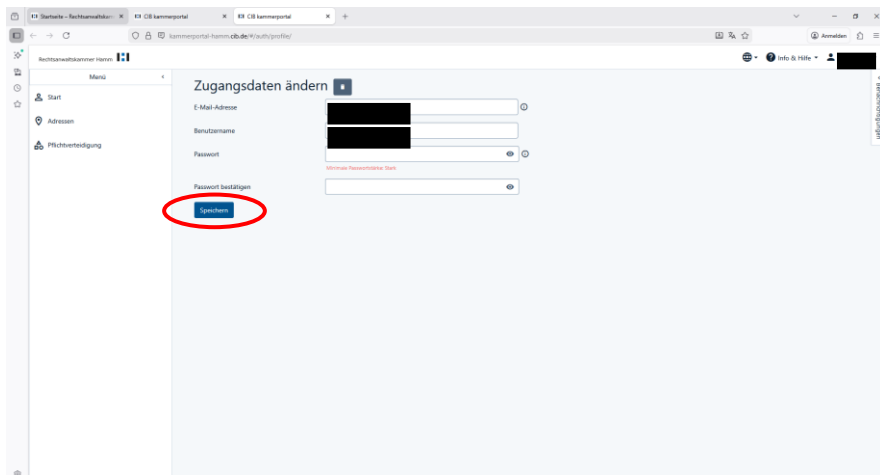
Startseite – Rechtsanwaltskam ×
CIB kammerportal ×
CIB kammerportal ×
+

kammerportal-hamm.cib.de/#/auth/profile/

Anmelden

Rechtsanwaltskammer Hamm

Info & Hilfe

Menü

Start

Adressen

Pflichtverteidigung

Zugangsdaten ändern

E-Mail-Adresse

Benutzername

Passwort

Minimale Passwortstärke: Stark

Passwort bestätigen

Speichern

Benachrichtigungen